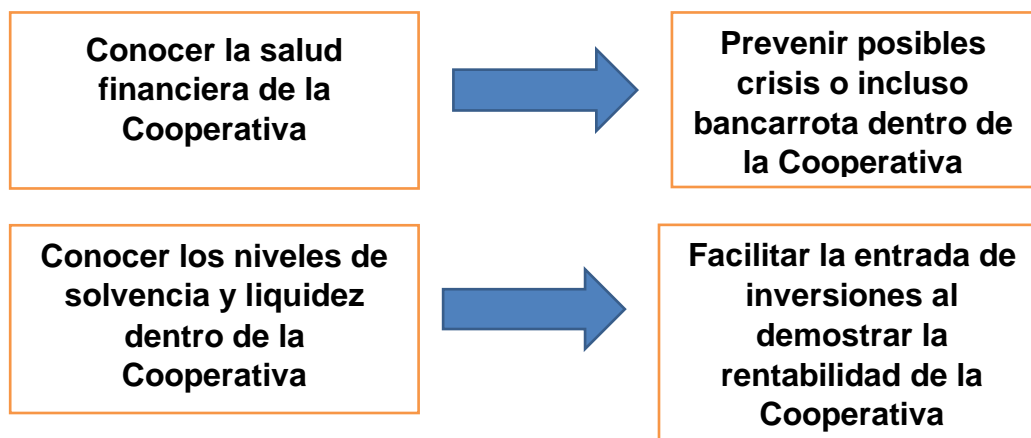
Conocer la salud financiera de la Cooperativa

Prevenir posibles crisis o incluso bancarrota dentro de la Cooperativa

Conocer los niveles de solvencia y liquidez dentro de la Cooperativa

Facilitar la entrada de inversiones al demostrar la rentabilidad de la Cooperativa